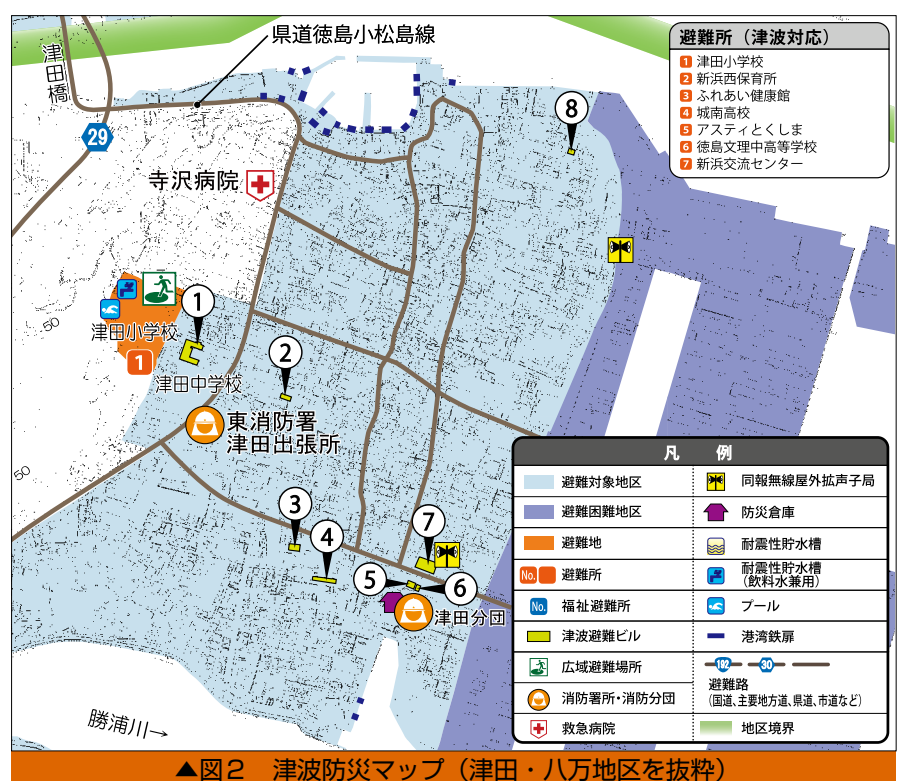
県道徳島小松島線

津田橋

29

寺沢病院

津田小学校

1

津田中学校

1

2

東消防署
津田出張所

3

4

5

6

7

8

津田分団

勝浦川

50

50

避難所（津波対応）
1 津田小学校
2 新浜西保育所
3 ふれあい健康館
4 城南高校
5 アスティとくしま
6 徳島文理中高等学校
7 新浜交流センター

凡　例

| | |
|---|---|
| 避難対象地区 | 同報無線屋外拡声子局 |
| 避難困難地区 | 防災倉庫 |
| 避難地 | 耐震性貯水槽 |
| No. 避難所 | 耐震性貯水槽（飲料水兼用） |
| No. 福祉避難所 | プール |
| 津波避難ビル | 港湾鉄扉 |
| 広域避難場所 | 192 30 避難路（国道、主要地方道、県道、市道など） |
| 消防署所・消防分団 | |
| 救急病院 | 地区境界 |

▲図２　津波防災マップ（津田・八万地区を抜粋）